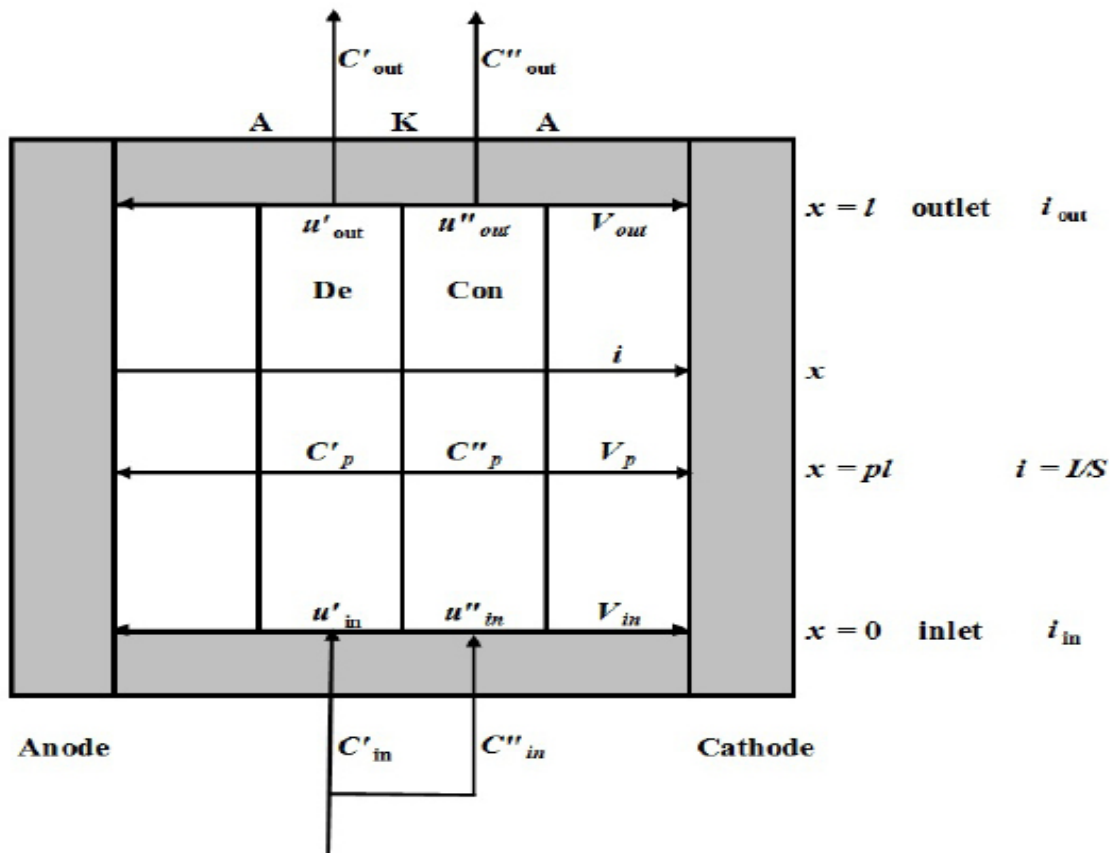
$C'_{\text{out}}$ $C''_{\text{out}}$

A K A

$u'_{\text{out}}$ $u''_{out}$ $V_{out}$

$x = l$ outlet $i_{\text{out}}$

De Con

$i$

$x$

$C'_p$ $C''_p$ $V_p$

$x = pl$ $i = I/S$

$u'_{\text{in}}$ $u''_{in}$ $V_{in}$

$x = 0$ inlet $i_{\text{in}}$

Anode $C'_{\text{in}}$ $C''_{in}$ Cathode